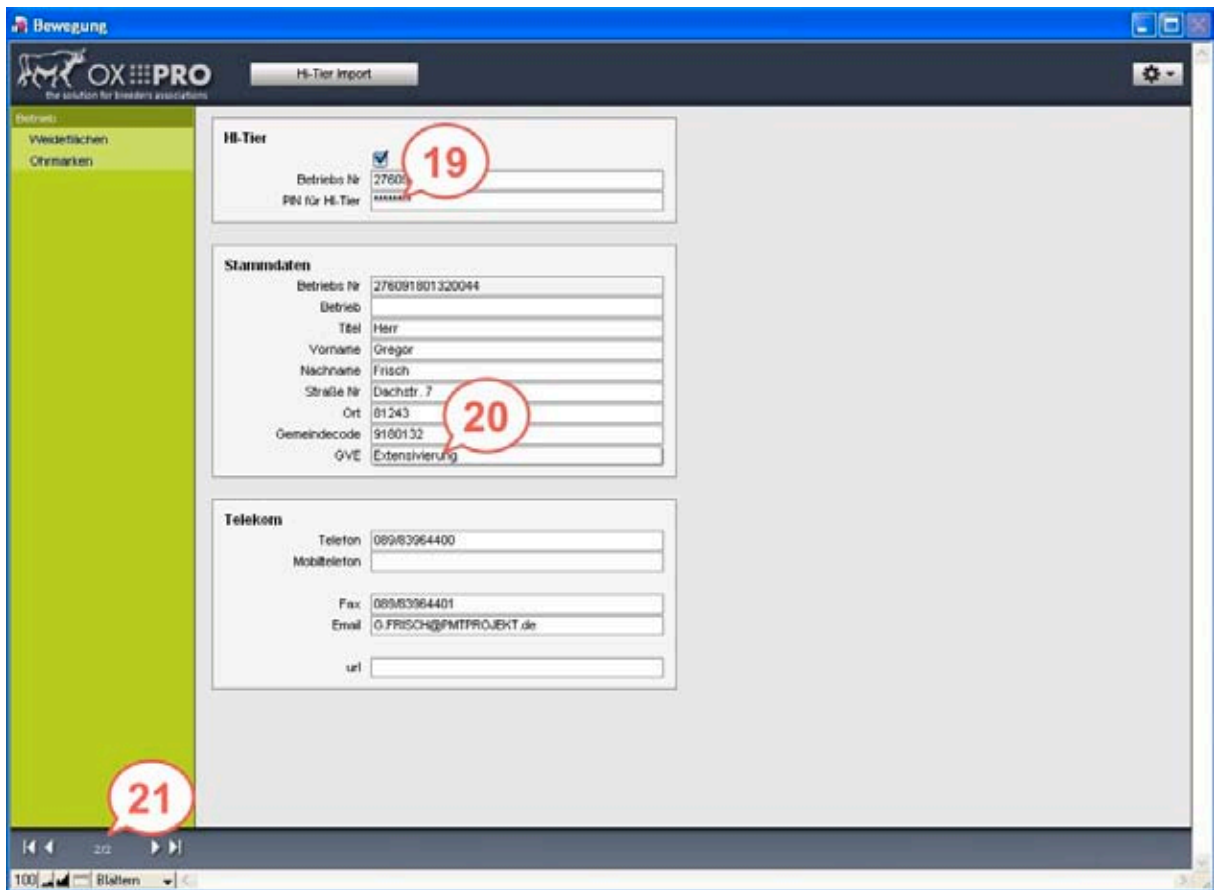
Bewegung

OX PRO
the solution for breeders associations

HI-Tier Import

Betrieb
Weideflächen
Ohrmarken

HI-Tier
19
Betriebs Nr 27609
PIN für HI-Tier ********

Stammdaten
Betriebs Nr 276091801320044
Betrieb
Titel Herr
Vorname Gregor
Nachname Frisch
Straße Nr Dachstr. 7
Ort 81243
Gemeindecode 9180132
GVE Extensivierung
20

Telekom
Telefon 089/83964400
Mobiltelefon
Fax 089/83964401
Email G.FRISCH@PMTPROJEKT.de
url

21
2/2

100 Blättern